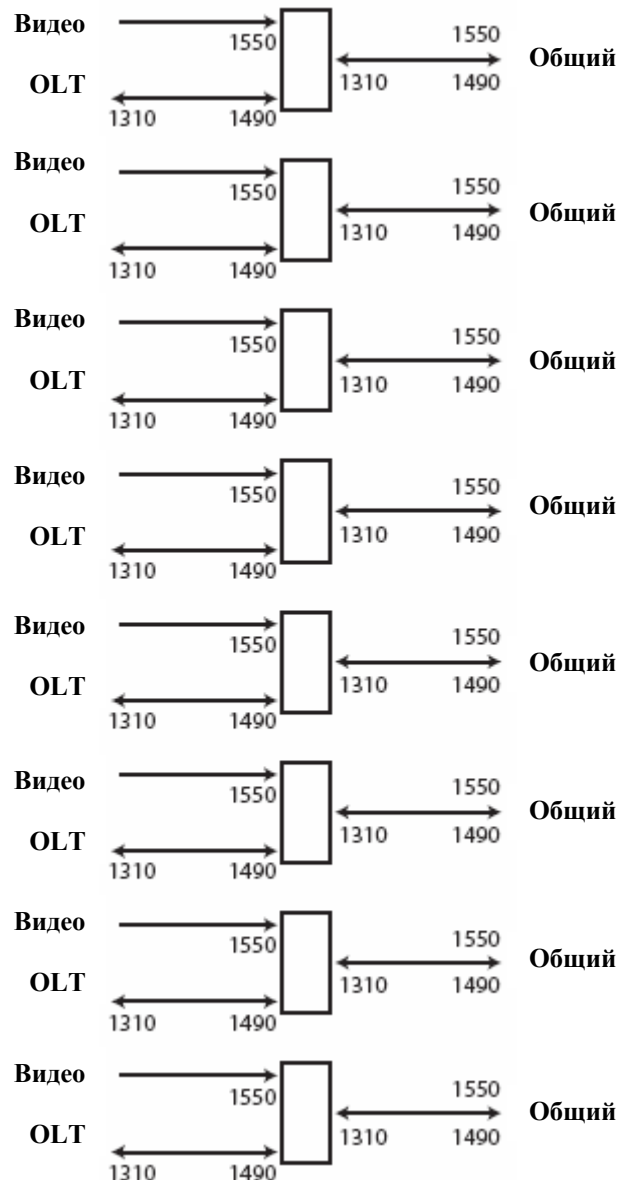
Видео
1550
1550
Общий
OLT
1310
1490
1310
1490

Видео
1550
1550
Общий
OLT
1310
1490
1310
1490

Видео
1550
1550
Общий
OLT
1310
1490
1310
1490

Видео
1550
1550
Общий
OLT
1310
1490
1310
1490

Видео
1550
1550
Общий
OLT
1310
1490
1310
1490

Видео
1550
1550
Общий
OLT
1310
1490
1310
1490

Видео
1550
1550
Общий
OLT
1310
1490
1310
1490

Видео
1550
1550
Общий
OLT
1310
1490
1310
1490